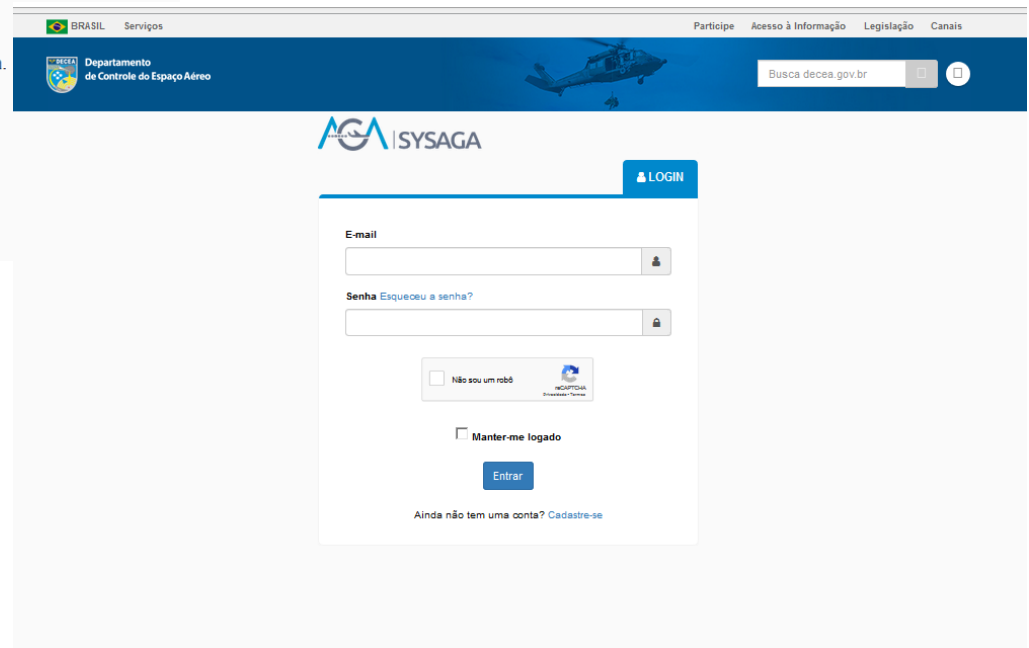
BRASIL Serviços

Participe Acesso à Informação Legislação Canais

DECEA
Departamento de Controle do Espaço Aéreo

Busca decea.gov.br

AGA | SYSAGA

LOGIN

E-mail

Senha Esqueceu a senha?

Não sou um robô
reCAPTCHA
Privacidade - Termos

Manter-me logado

Entrar

Ainda não tem uma conta? Cadastre-se